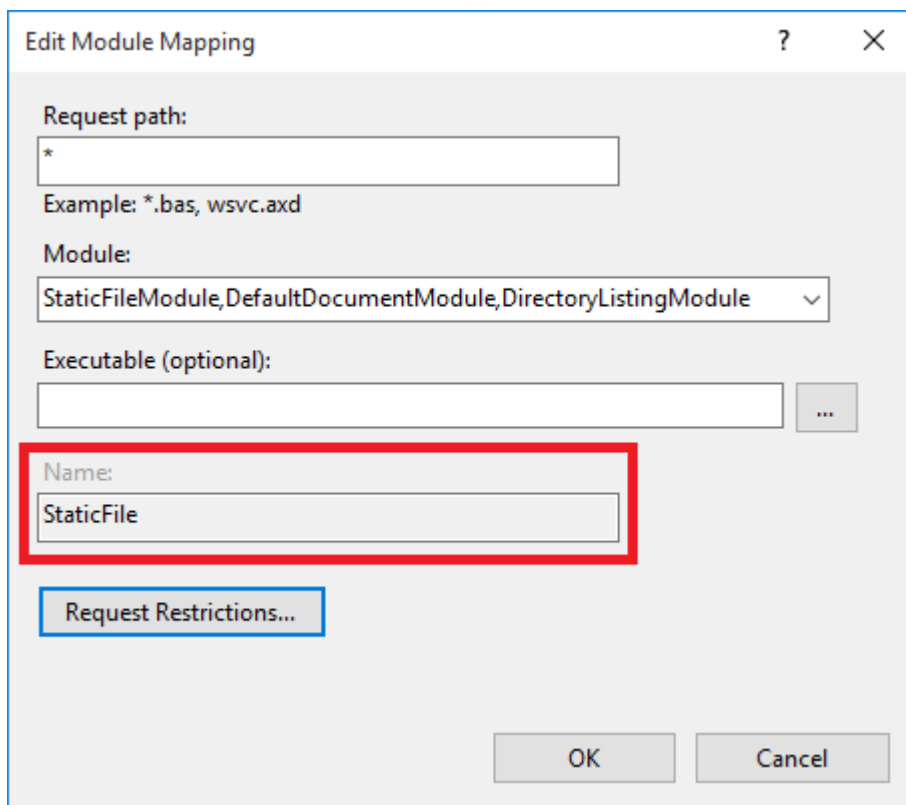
Edit Module Mapping

?

Request path:

*

Example: *.bas, wsvc.axd

Module:

StaticFileModule,DefaultDocumentModule,DirectoryListingModule

Executable (optional):

...

Name:

StaticFile

Request Restrictions...

OK

Cancel